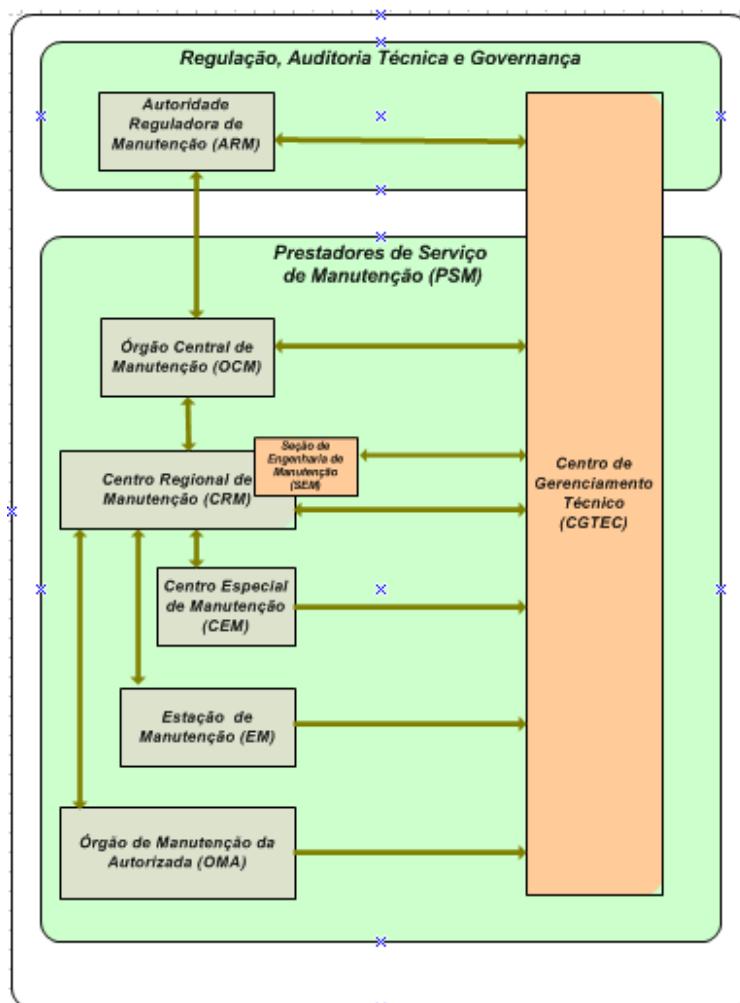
Regulação, Auditoria Técnica e Governança

Autoridade Reguladora de Manutenção (ARM)

Prestadores de Serviço de Manutenção (PSM)

Órgão Central de Manutenção (OCM)

Centro Regional de Manutenção (CRM)

Seção de Engenharia de Manutenção (SEM)

Centro Especial de Manutenção (CEM)

Estação de Manutenção (EM)

Órgão de Manutenção da Autorizada (OMA)

Centro de Gerenciamento Técnico (CGTEC)